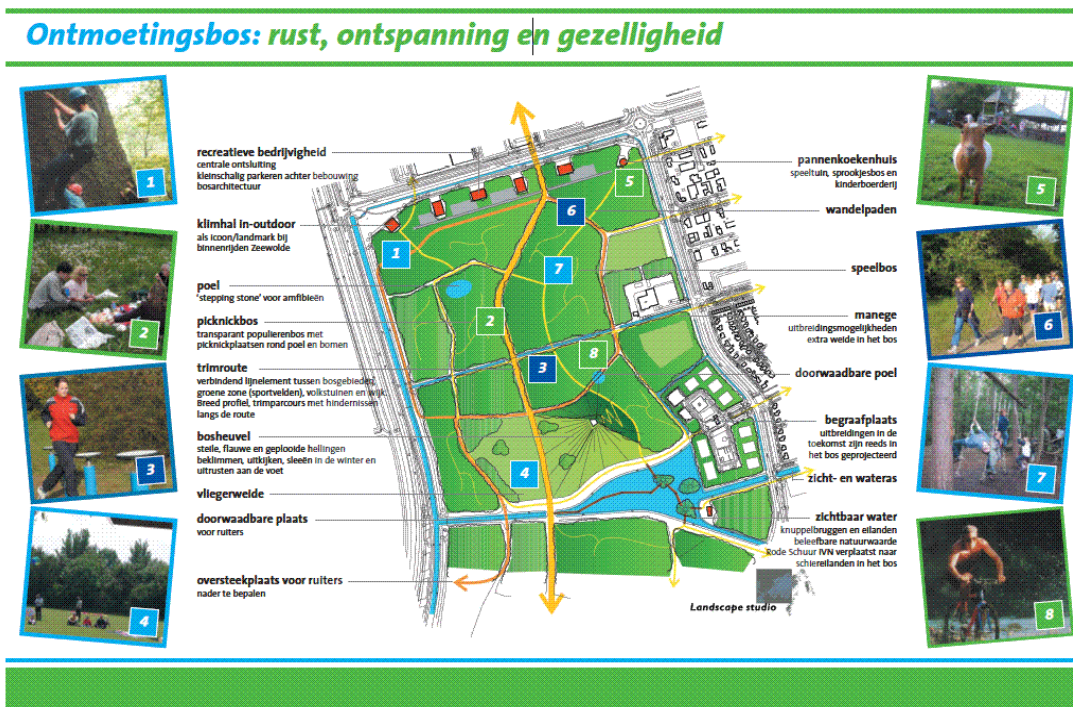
Ontmoetingsbos: rust, ontspanning en gezelligheid

recreatieve bedrijvigheid
centrale ontsluiting
kleinschalig parkeren achter bebouwing
bosarchitectuur

klimhal in-outdoor
als icoon/landmark bij binnenrijden Zeewolde

poel
'stepping stone' voor amfibieën

picknickbos
transparant populierenbos met picknickplaatsen rond poel en bomen

trimroute
verbindend lijnelement tussen bosgebieden, groene zone (sportvelden), volkstuinen en wijk. Breed profiel, trimparcours met hindernissen langs de route

bosheuvel
steile, flauwe en geplooide hellingen beklimmen, uitkijken, sleeën in de winter en uitrusten aan de voet

vliegerweide

doorwaadbare plaats
voor ruiters

oversteekplaats voor ruiters
nader te bepalen

pannenkoekenhuis
speeltuin, sprookjesbos en kinderboerderij

wandelpaden

speelbos

manege
uitbreidingsmogelijkheden extra weide in het bos

doorwaadbare poel

begraafplaats
uitbreidingen in de toekomst zijn reeds in het bos geprojecteerd

zicht- en wateras

zichtbaar water
knuppelbruggen en eilanden beleefbare natuurwaarde Rode Schuur IVN verplaatst naar schiereilanden in het bos

Landscape studio

1 2 3 4 5 6 7 8
1 2 3 4 5 6 7 8